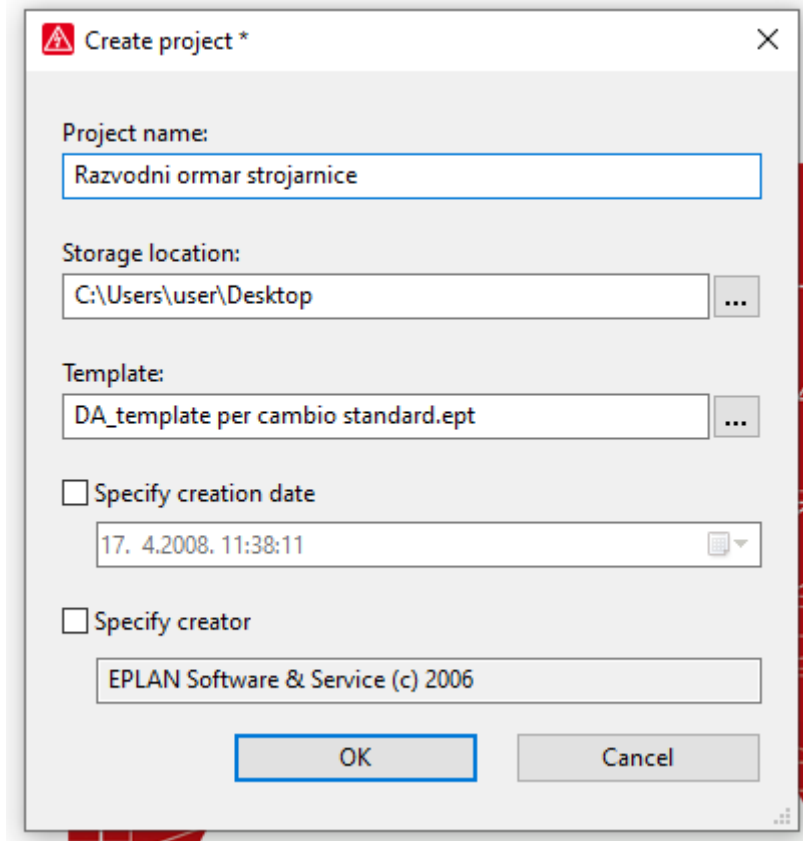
Create project *

Project name:

Razvodni ormar strojarnice

Storage location:

C:\Users\user\Desktop

...

Template:

DA_template per cambio standard.ept

...

Specify creation date

17. 4.2008. 11:38:11

Specify creator

EPLAN Software & Service (c) 2006

OK

Cancel